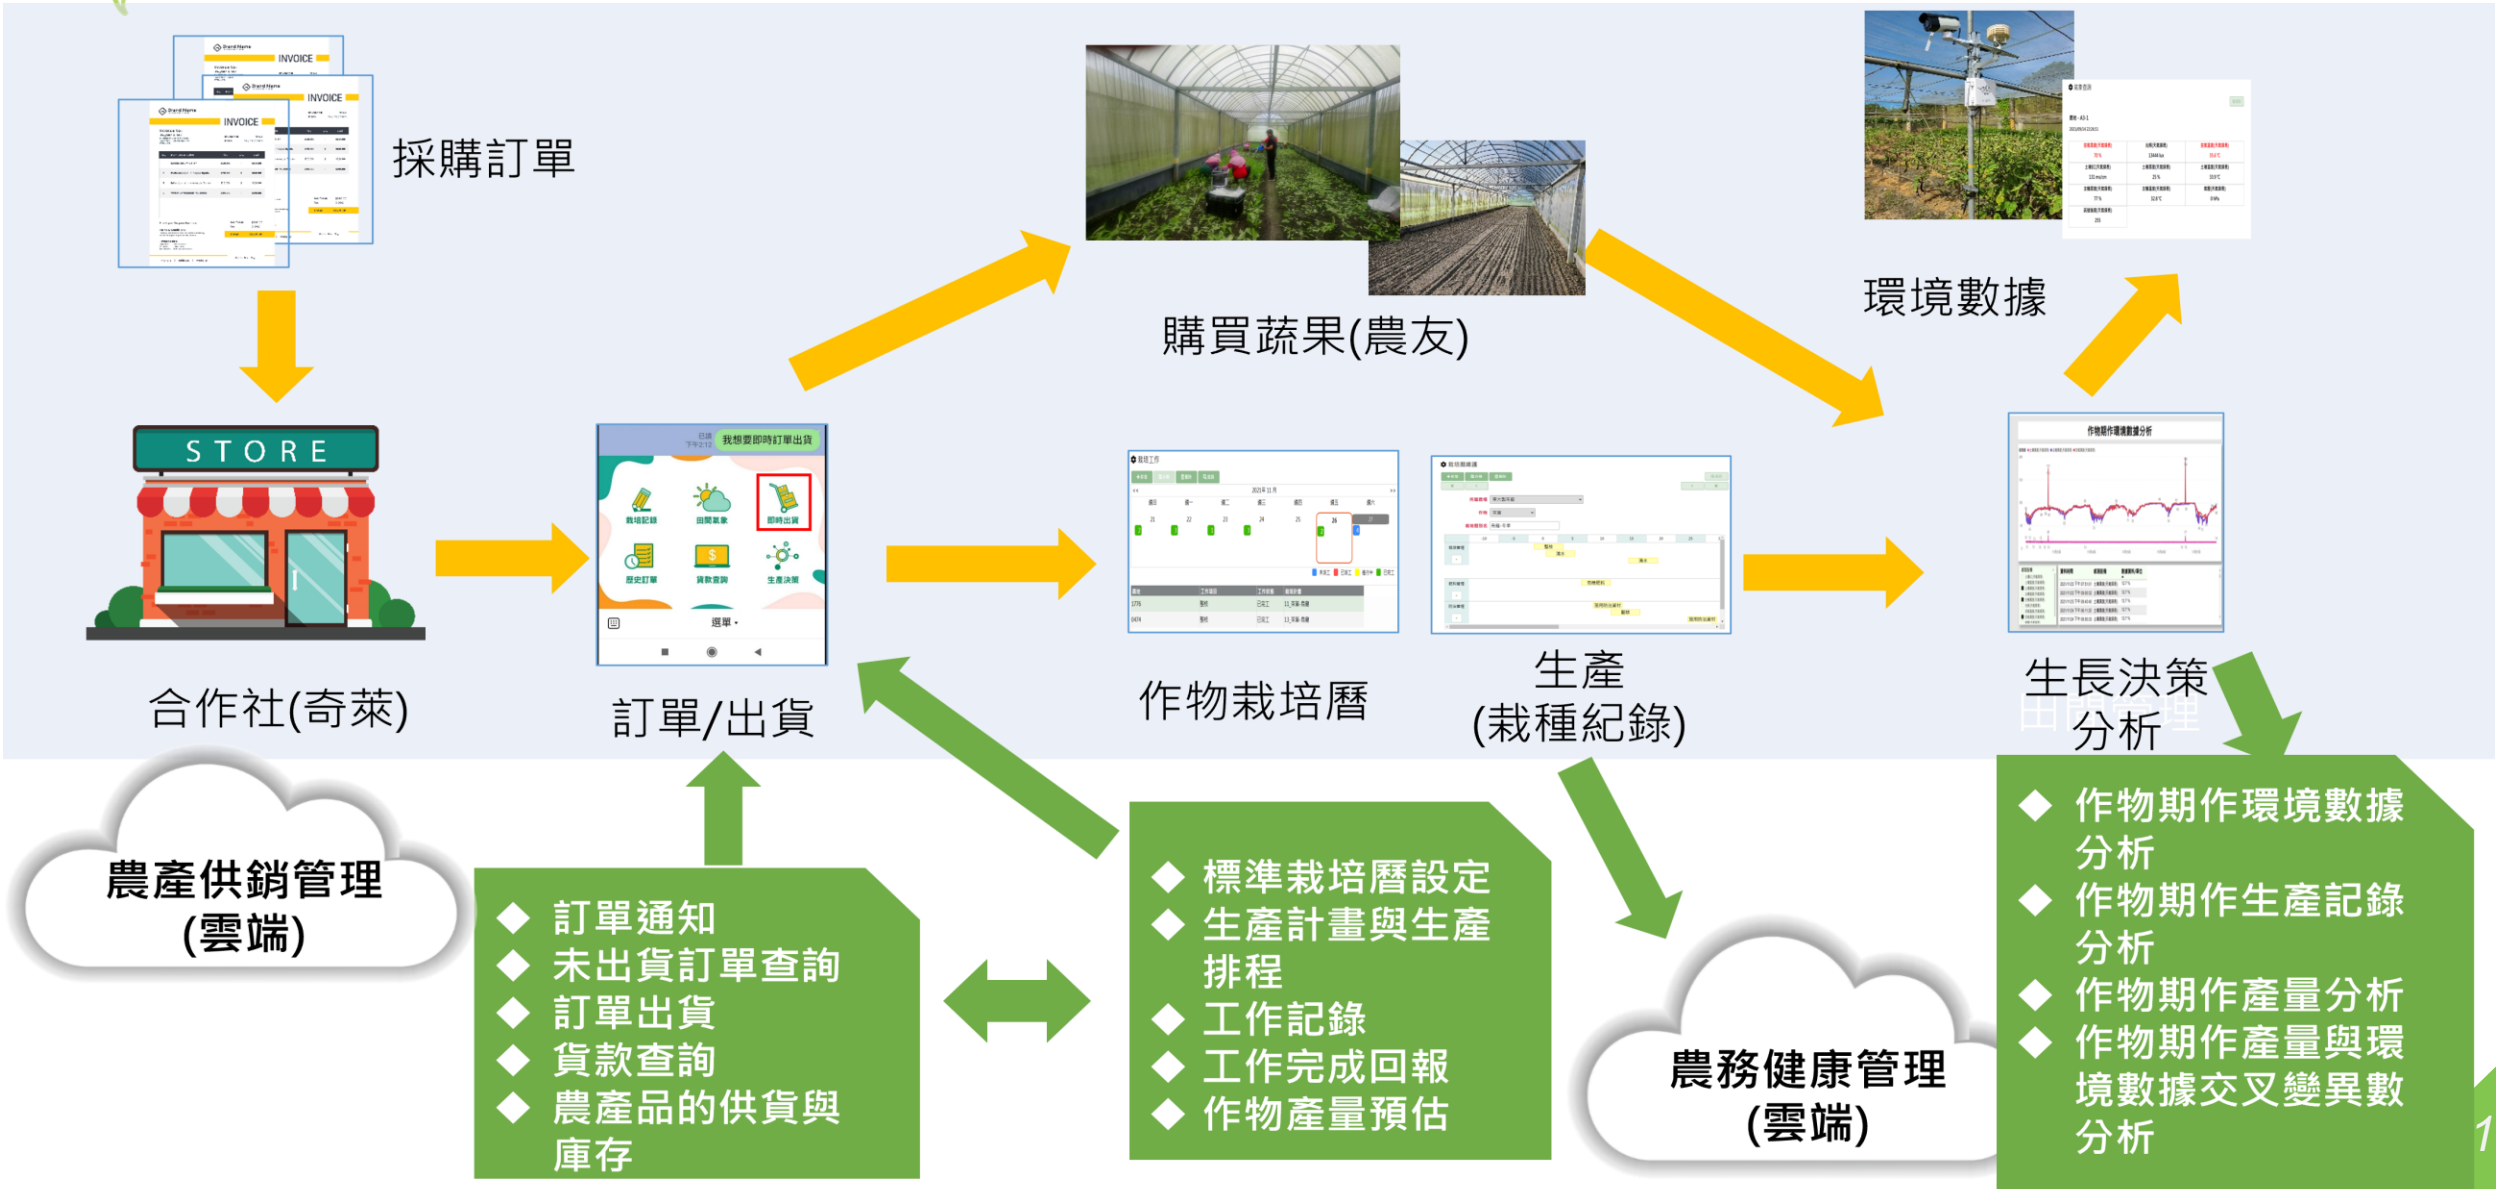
INVOICE

INVOICE

INVOICE

採購訂單

購買蔬果(農友)

環境數據

STORE

我想要即時訂單出貨

栽培記錄

田間氣象

即時出貨

歷史訂單

貨款查詢

生產決策

選單

合作社(奇萊)

訂單/出貨

作物栽培曆

生產
(栽種紀錄)

作物期作環境數據分析

生長決策
分析

田間管理

農產供銷管理
(雲端)

◆ 訂單通知
◆ 未出貨訂單查詢
◆ 訂單出貨
◆ 貨款查詢
◆ 農產品的供貨與庫存

◆ 標準栽培曆設定
◆ 生產計畫與生產排程
◆ 工作記錄
◆ 工作完成回報
◆ 作物產量預估

農務健康管理
(雲端)

◆ 作物期作環境數據分析
◆ 作物期作生產記錄分析
◆ 作物期作產量分析
◆ 作物期作產量與環境數據交叉變異數分析

1